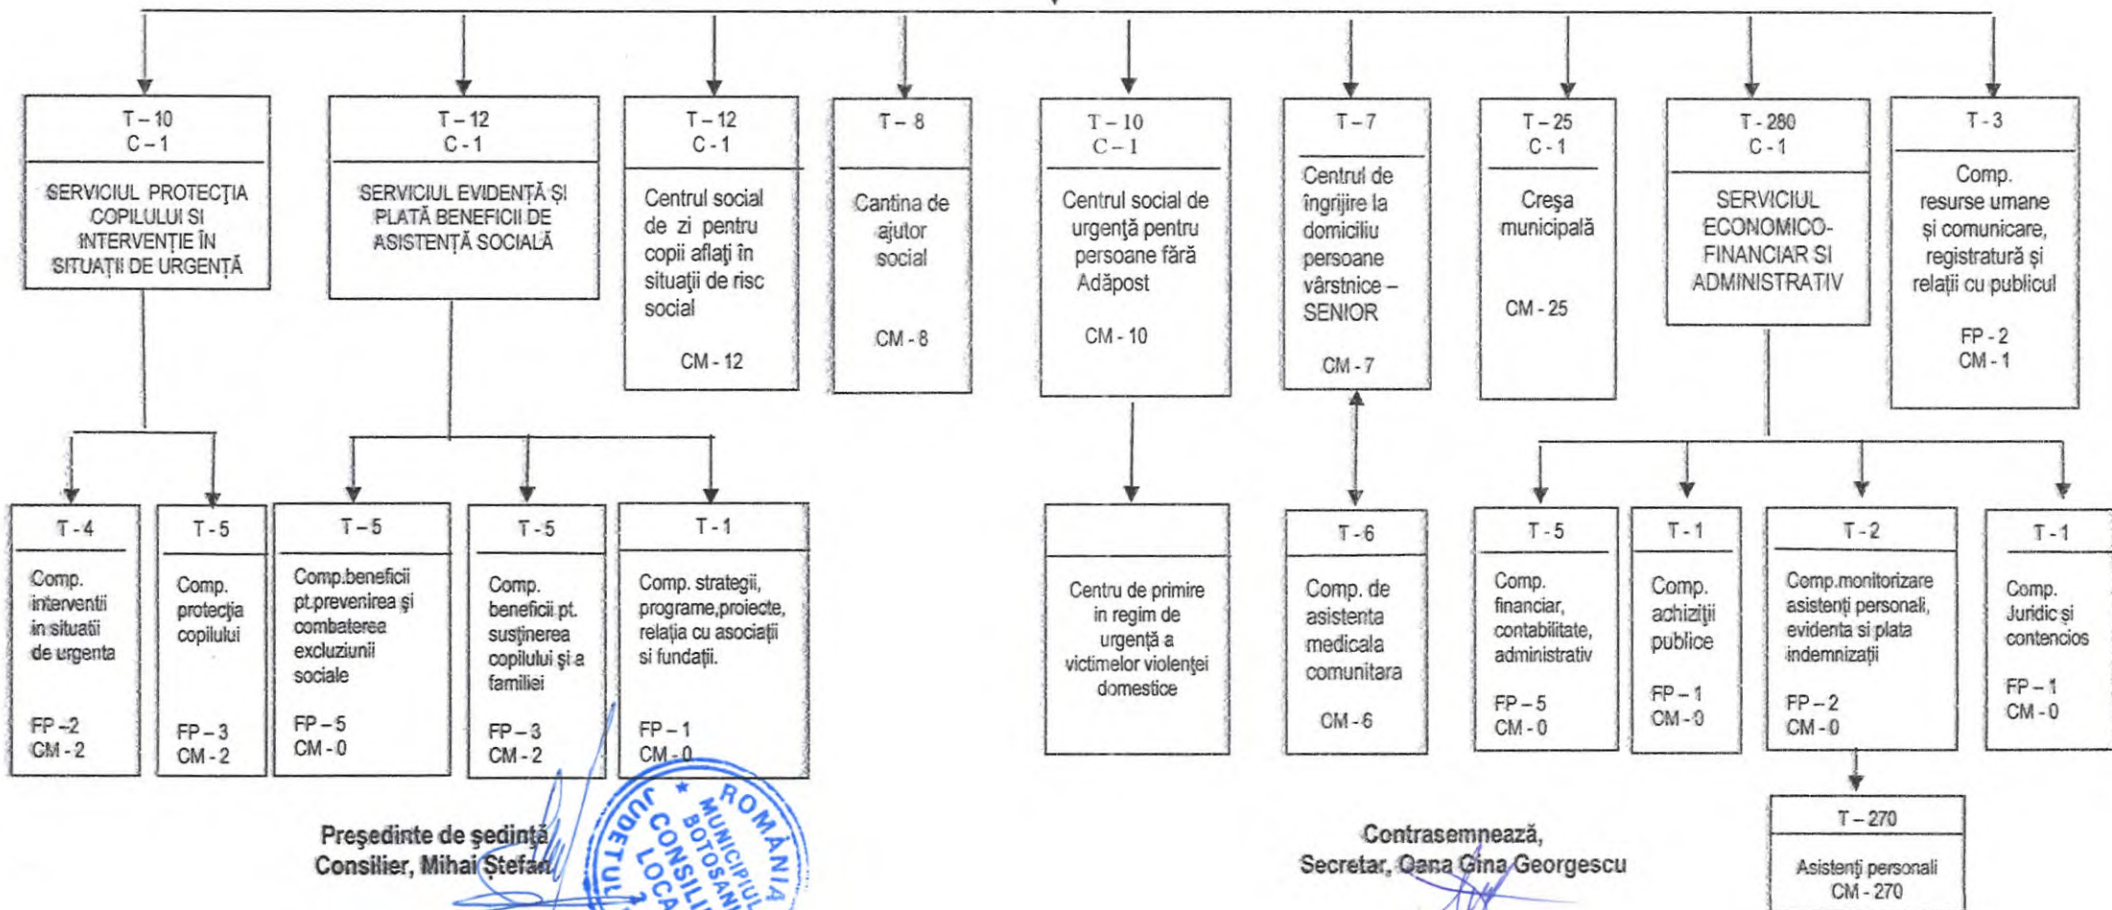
T – 10
C – 1
SERVICIUL PROTECȚIA COPILULUI SI INTERVENȚIE ÎN SITUAȚII DE URGENȚĂ

T – 12
C - 1
SERVICIUL EVIDENȚĂ ȘI PLATĂ BENEFICII DE ASISTENȚĂ SOCIALĂ

T – 12
C - 1
Centrul social de zi pentru copii aflaţi în situaţii de risc social
CM - 12

T – 8
Cantina de ajutor social
CM - 8

T – 10
C – 1
Centrul social de urgenţă pentru persoane fără Adăpost
CM - 10

T – 7
Centrul de îngrijire la domiciliu persoane vârstnice – SENIOR
CM - 7

T – 25
C - 1
Creşa municipală
CM - 25

T - 280
C - 1
SERVICIUL ECONOMICO-FINANCIAR SI ADMINISTRATIV

T - 3
Comp. resurse umane şi comunicare, registratură şi relaţii cu publicul
FP - 2
CM - 1

T - 4
Comp. interventii in situatii de urgenta
FP –2
CM - 2

T - 5
Comp. protecţia copilului
FP – 3
CM - 2

T – 5
Comp.beneficii pt.prevenirea şi combaterea excluziunii sociale
FP – 5
CM - 0

T - 5
Comp. beneficii pt. susţinerea copilului şi a familiei
FP – 3
CM - 2

T - 1
Comp. strategii, programe,proiecte, relaţia cu asociaţii si fundaţii.
FP – 1
CM - 0

Centru de primire in regim de urgență a victimelor violenţei domestice

T - 6
Comp. de asistenta medicala comunitara
CM - 6

T - 5
Comp. financiar, contabilitate, administrativ
FP – 5
CM - 0

T - 1
Comp. achiziţii publice
FP – 1
CM - 0

T - 2
Comp.monitorizare asistenţi personali, evidenta si plata indemnizaţii
FP – 2
CM - 0

T - 1
Comp. Juridic şi contencios
FP – 1
CM - 0

T – 270
Asistenţi personali
CM - 270

Preşedinte de şedinţă
Consilier, Mihai Ştefan

ROMÂNIA * MUNICIPIUL BOTOŞANI JUDEŢUL CONSILIU LOCAL

Contrasemnează,
Secretar, Oana Gina Georgescu